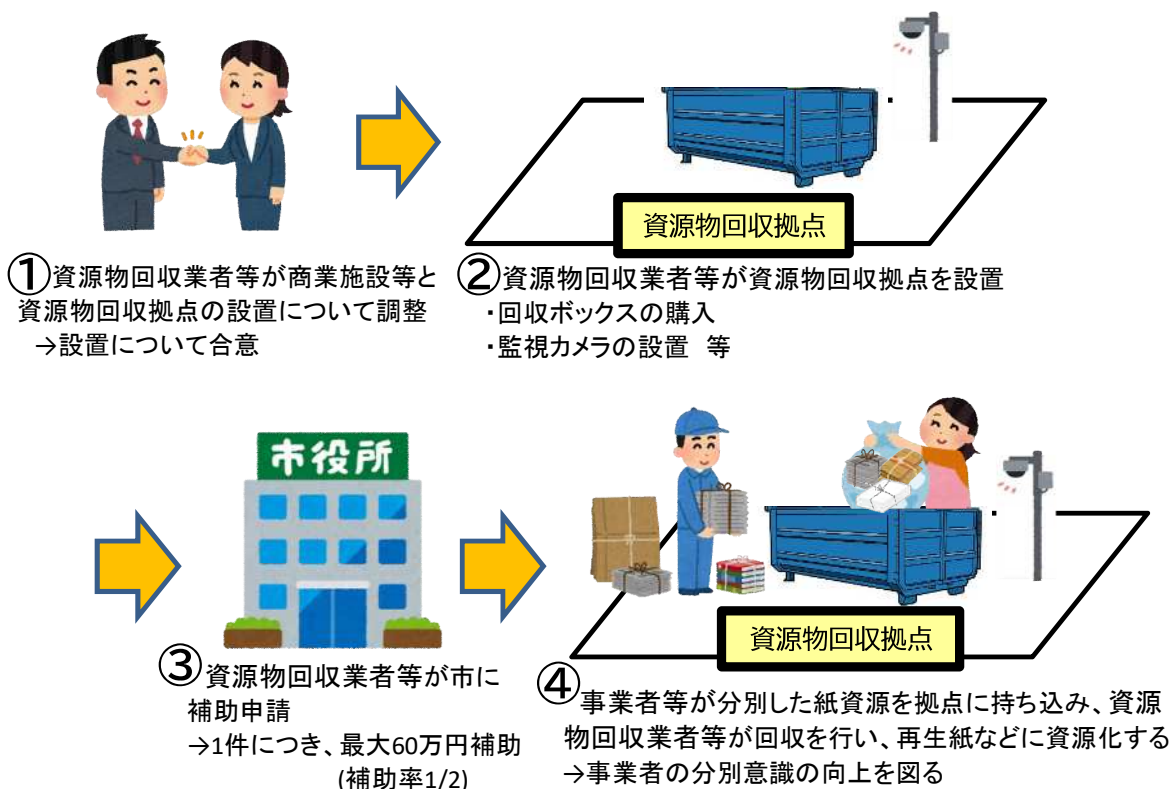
資源物回収拠点

①資源物回収業者等が商業施設等と資源物回収拠点の設置について調整
→設置について合意

②資源物回収業者等が資源物回収拠点を設置
・回収ボックスの購入
・監視カメラの設置　等

市役所

資源物回収拠点

③資源物回収業者等が市に補助申請
→1件につき、最大60万円補助
(補助率1/2)

④事業者等が分別した紙資源を拠点に持ち込み、資源物回収業者等が回収を行い、再生紙などに資源化する
→事業者の分別意識の向上を図る